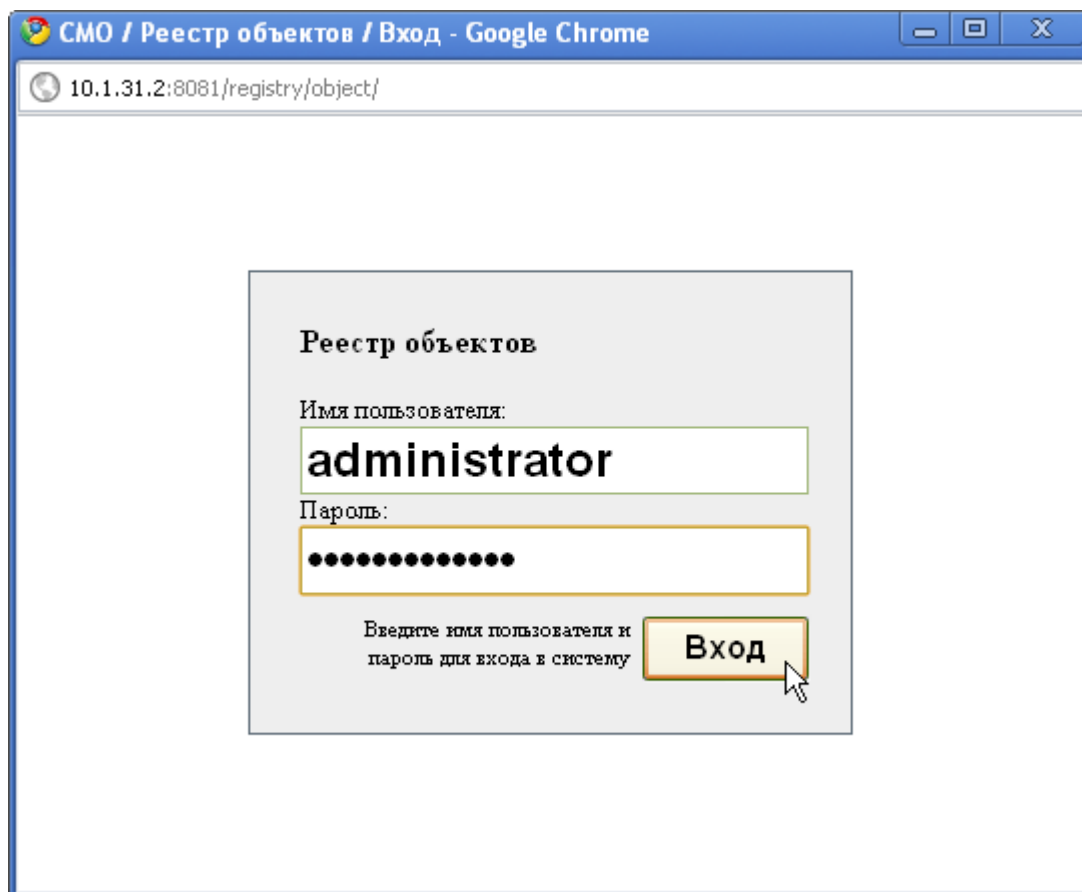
СМО / Реестр объектов / Вход - Google Chrome

10.1.31.2:8081/registry/object/

Реестр объектов

Имя пользователя:

administrator

Пароль:

••••••••••••••

Введите имя пользователя и пароль для входа в систему

Вход